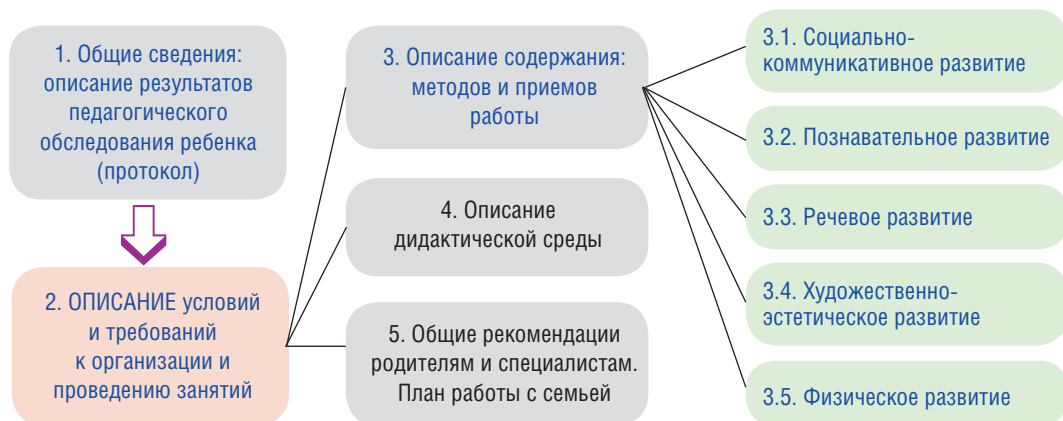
1. Общие сведения: описание результатов педагогического обследования ребенка (протокол)

2. ОПИСАНИЕ условий и требований к организации и проведению занятий

3. Описание содержания: методов и приемов работы

4. Описание дидактической среды

5. Общие рекомендации родителям и специалистам. План работы с семьей

3.1. Социально-коммуникативное развитие

3.2. Познавательное развитие

3.3. Речевое развитие

3.4. Художественно-эстетическое развитие

3.5. Физическое развитие